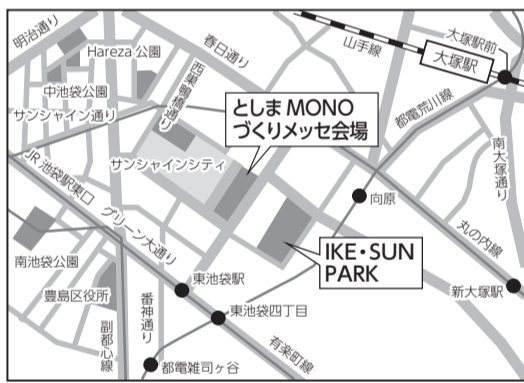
明治通り
Hareza 公園
春日通り
山手線
大塚駅前
大塚駅
中池袋公園
西巣鴨橋通り
サンシャイン通り
としま MONO づくりメッセ会場
都電荒川線
JR 池袋駅東口
サンシャインシティ
南大塚通り
グリーン大通り
向原
丸の内線
南池袋公園
IKE・SUN PARK
東池袋駅
豊島区役所
番神通り
東池袋四丁目
新大塚駅
副都心線
有楽町線
都電雑司ヶ谷